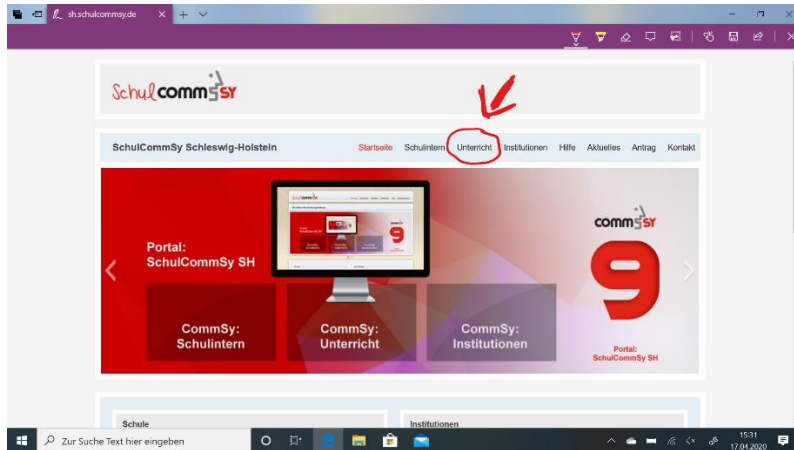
sh.schulcommsy.de

Schul commSY

SchulCommSy Schleswig-Holstein

Startseite Schulintern Unterricht Institutionen Hilfe Aktuelles Antrag Kontakt

Portal: SchulCommSy SH

CommSy: Schulintern

CommSy: Unterricht

CommSy: Institutionen

commSY

9

Portal: SchulCommSy SH

Schule

Institutionen

Zur Suche Text hier eingeben

15:31
17.04.2020